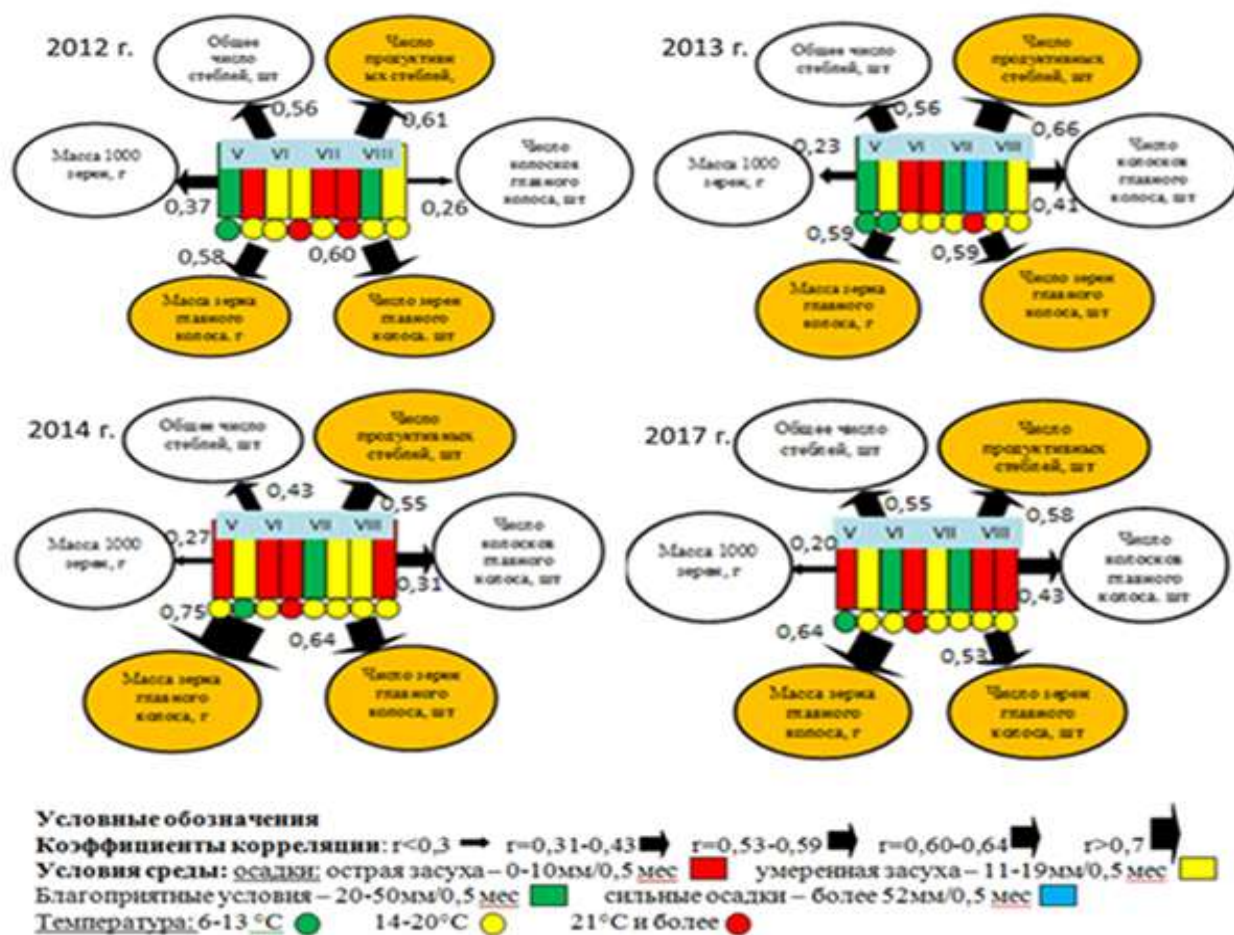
2012 г.

Общее число стеблей, шт

Число продуктивных стеблей,

0,56

0,61

V VI VII VIII

Масса 1000 зерен, г

Число колосков главного колоса, шт

0,37

0,26

0,58

0,60

Масса зерна главного колоса, г

Число зерен главного колоса, шт

2013 г.

Общее число стеблей, шт

Число продуктивных стеблей, шт

0,56

0,66

0,23

V VI VII VIII

Масса 1000 зерен, г

Число колосков главного колоса, шт

0,41

0,59

0,59

Масса зерна главного колоса, г

Число зерен главного колоса, шт

2014 г.

Общее число стеблей, шт

Число продуктивных стеблей, шт

0,43

0,55

0,27

V VI VII VIII

Масса 1000 зерен, г

Число колосков главного колоса, шт

0,31

0,75

0,64

Масса зерна главного колоса, г

Число зерен главного колоса, шт

2017 г.

Общее число стеблей, шт

Число продуктивных стеблей, шт

0,55

0,58

0,20

V VI VII VIII

Масса 1000 зерен, г

Число колосков главного колоса, шт

0,43

0,64

0,53

Масса зерна главного колоса, г

Число зерен главного колоса, шт

Условные обозначения
Коэффициенты корреляции: r<0,3 r=0,31-0,43 r=0,53-0,59 r=0,60-0,64 r>0,7
Условия среды: осадки: острая засуха – 0-10мм/0,5 мес умеренная засуха – 11-19мм/0,5 мес
Благоприятные условия – 20-50мм/0,5 мес сильные осадки – более 52мм/0,5 мес
Температура: 6-13 °С 14-20°С 21°С и более